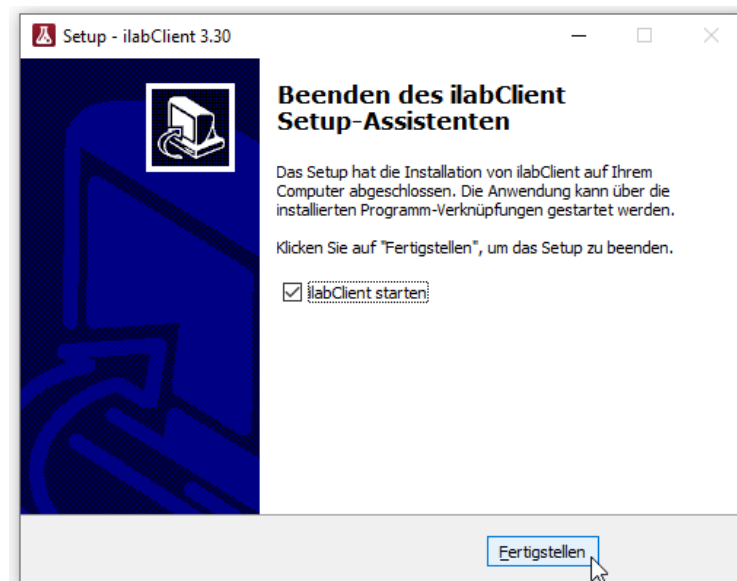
Setup - ilabClient 3.30

Beenden des ilabClient Setup-Assistenten

Das Setup hat die Installation von ilabClient auf Ihrem Computer abgeschlossen. Die Anwendung kann über die installierten Programm-Verknüpfungen gestartet werden.

Klicken Sie auf "Fertigstellen", um das Setup zu beenden.

ilabClient starten

Fertigstellen